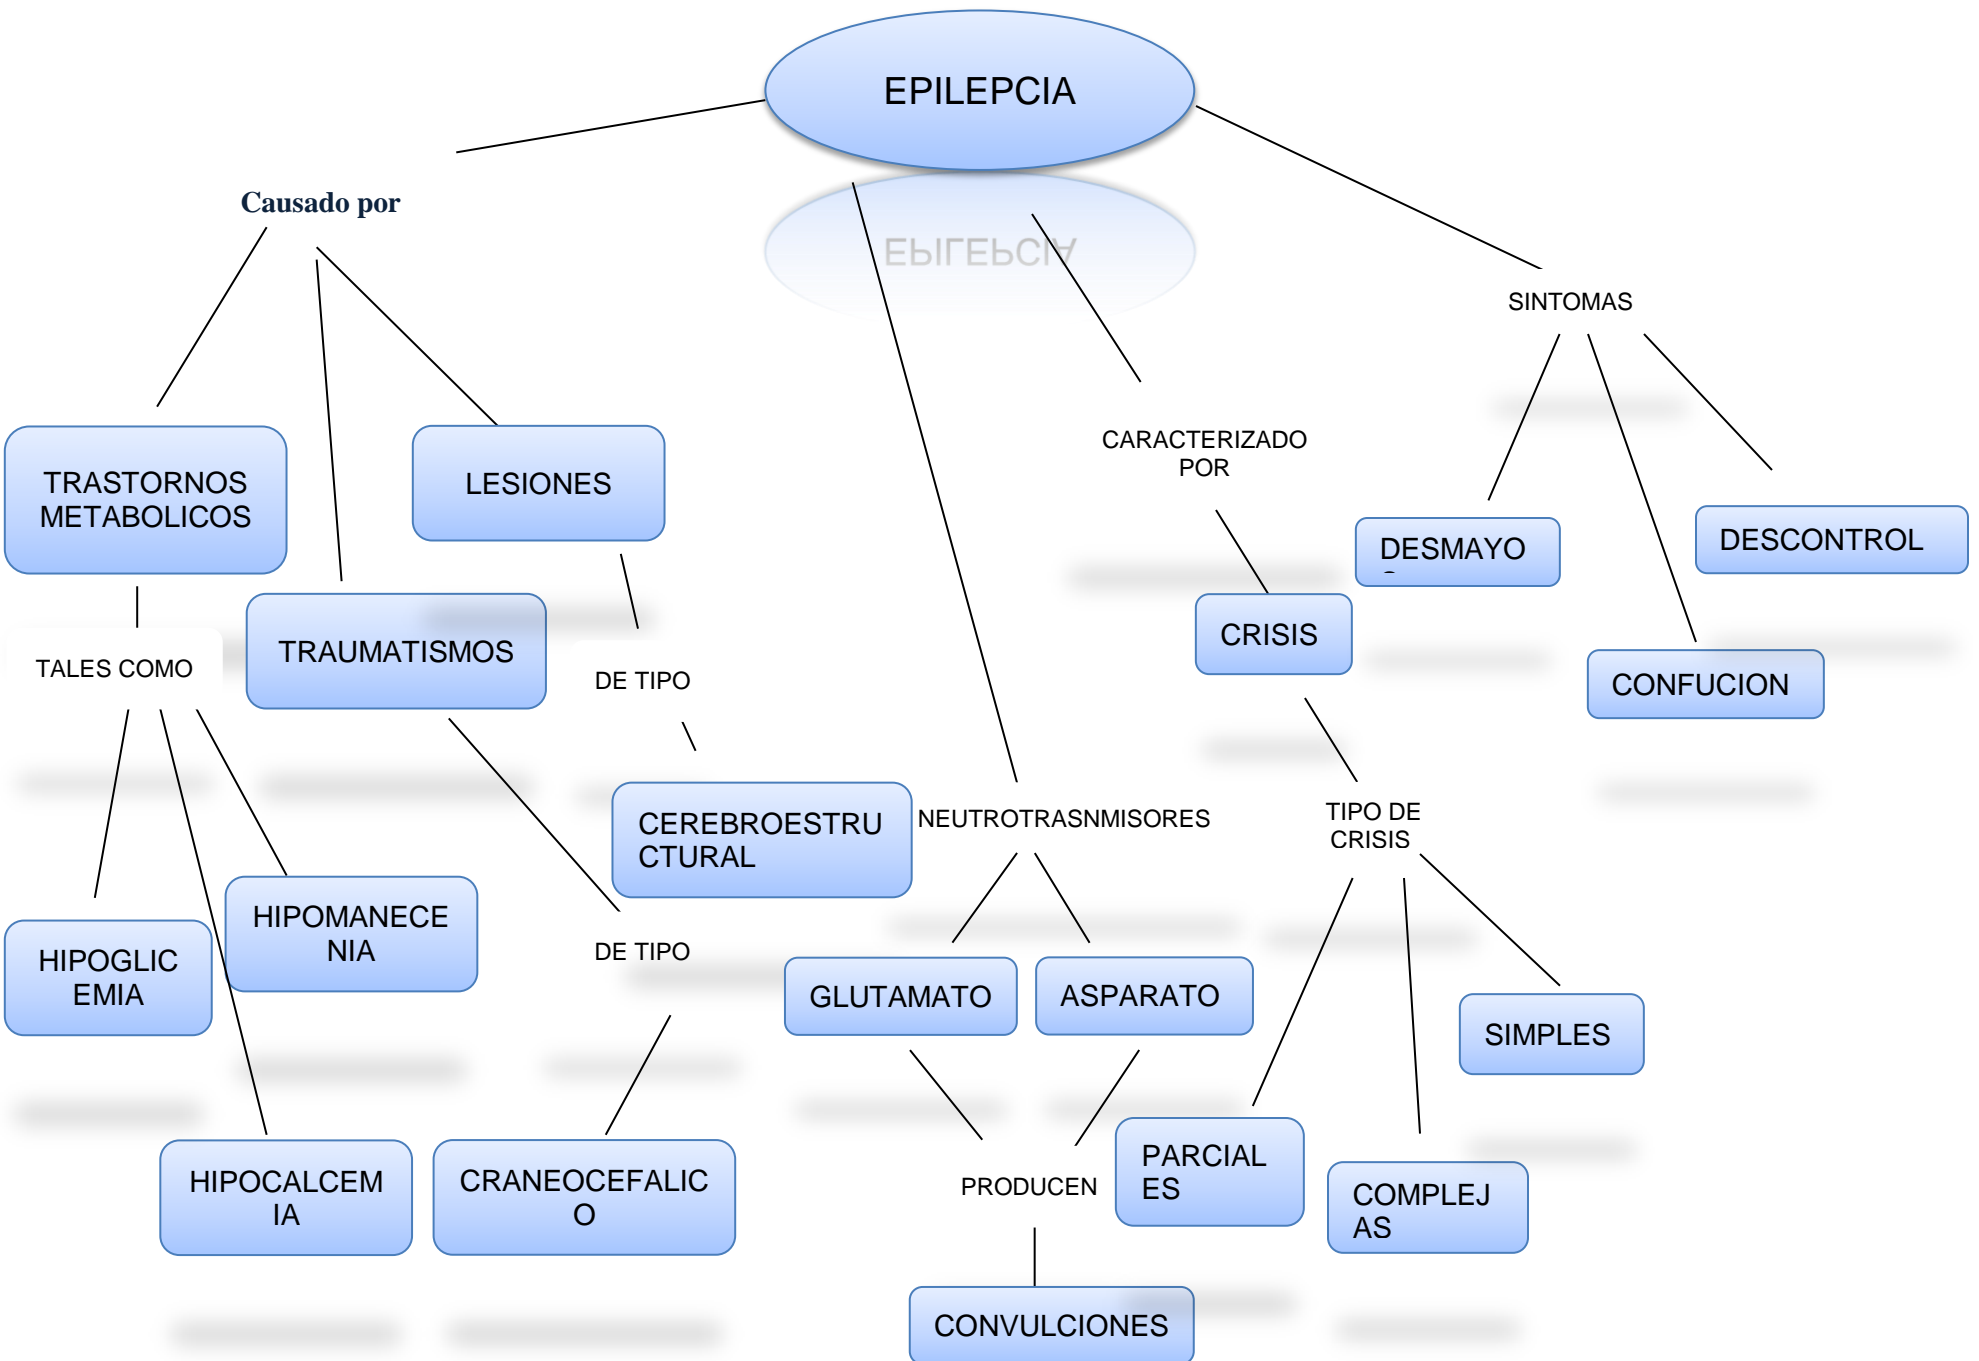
EPILEPCIA

EPILEPCIA

Causado por

TRASTORNOS METABOLICOS

LESIONES

TRAUMATISMOS

TALES COMO

DE TIPO

HIPOGLIC EMIA

HIPOMANECE NIA

HIPOCALCEM IA

DE TIPO

CEREBROESTRU CTURAL

CRANEOCEFALIC O

NEUTROTRASNMISORES

GLUTAMATO

ASPARATO

PRODUCEN

CONVULCIONES

CARACTERIZADO POR

CRISIS

TIPO DE CRISIS

PARCIAL ES

COMPLEJ AS

SIMPLES

SINTOMAS

DESMAYO

DESCONTROL

CONFUCION